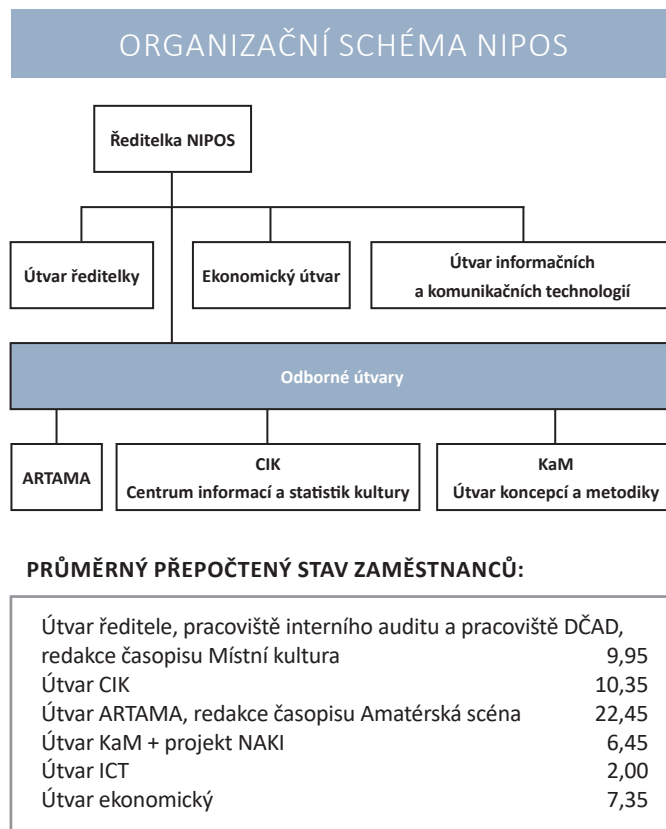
ORGANIZAČNÍ SCHÉMA NIPOS

Ředitelka NIPOS

Útvar ředitelky

Ekonomický útvar

Útvar informačních a komunikačních technologií

Odborné útvary

ARTAMA

CIK
Centrum informací a statistik kultury

KaM
Útvar koncepcí a metodiky

PRŮMĚRNÝ PŘEPOČTENÝ STAV ZAMĚSTNANCŮ:

| | |
|---|---|
| Útvar ředitele, pracoviště interního auditu a pracoviště DČAD, redakce časopisu Místní kultura | 9,95 |
| Útvar CIK | 10,35 |
| Útvar ARTAMA, redakce časopisu Amatérská scéna | 22,45 |
| Útvar KaM + projekt NAKI | 6,45 |
| Útvar ICT | 2,00 |
| Útvar ekonomický | 7,35 |